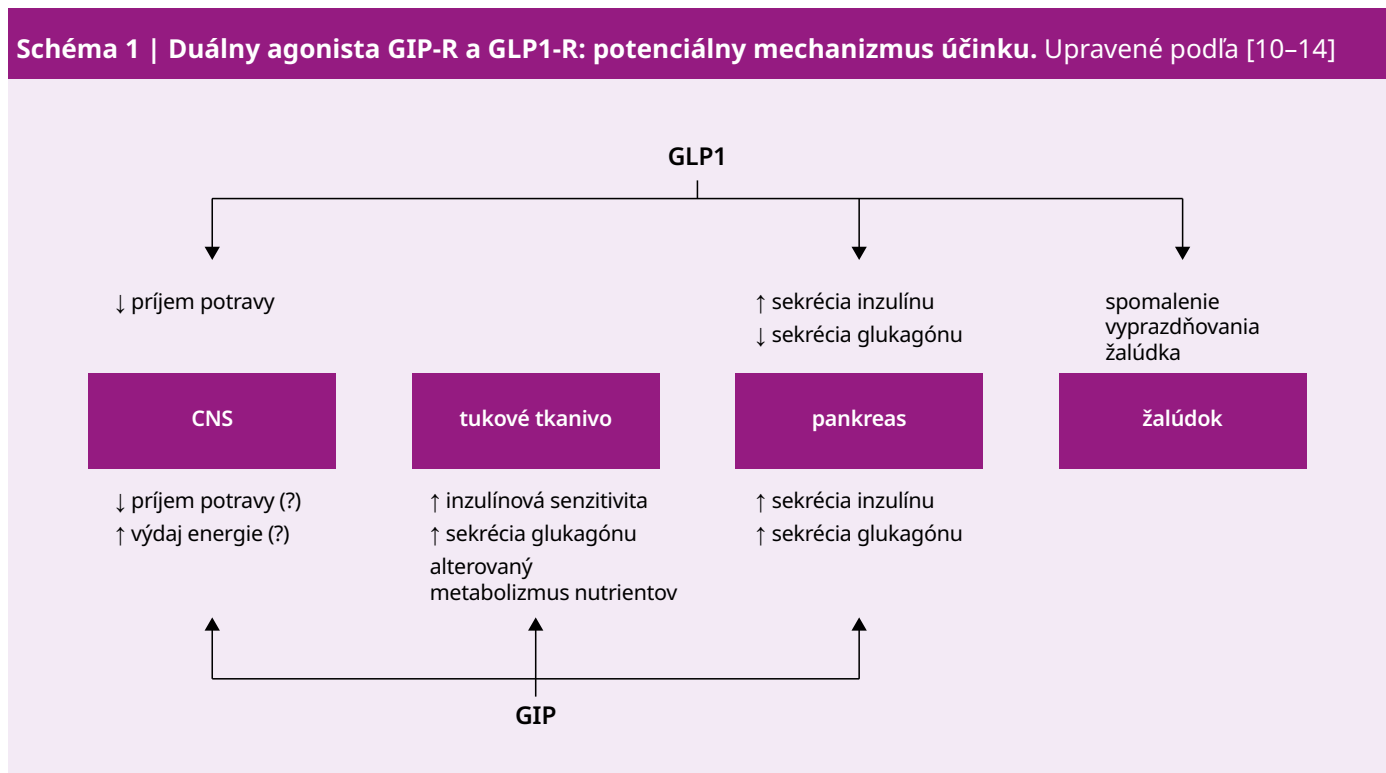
**Schéma 1 | Duálny agonista GIP-R a GLP1-R: potenciálny mechanizmus účinku.** Upravené podľa [10–14]

GLP1

↓ príjem potravy

↑ sekrécia inzulínu
↓ sekrécia glukagónu

spomalenie vyprazdňovania žalúdka

CNS

tukové tkanivo

pankreas

žalúdok

↓ príjem potravy (?)
↑ výdaj energie (?)

↑ inzulínová senzitivita
↑ sekrécia glukagónu
alterovaný metabolizmus nutrientov

↑ sekrécia inzulínu
↑ sekrécia glukagónu

GIP